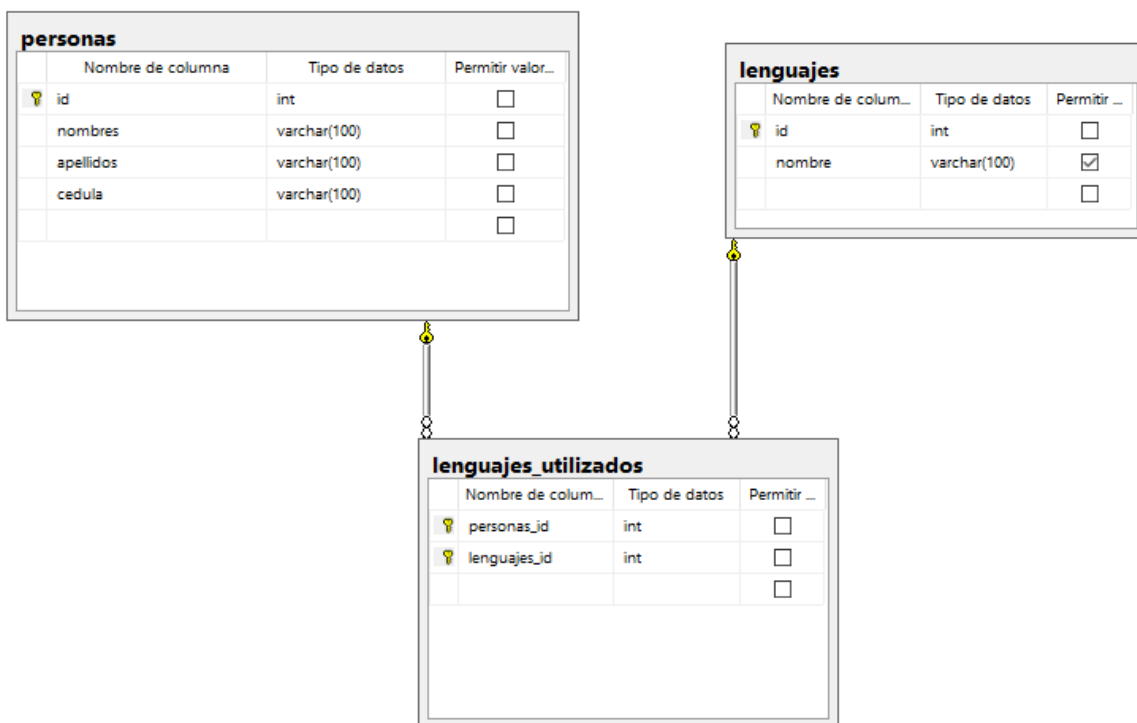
personas

| Nombre de columna | Tipo de datos | Permitir valor... |
|---|---|---|
| id | int | ☐ |
| nombres | varchar(100) | ☐ |
| apellidos | varchar(100) | ☐ |
| cedula | varchar(100) | ☐ |
| | | ☐ |

lenguajes

| Nombre de colum... | Tipo de datos | Permitir ... |
|---|---|---|
| id | int | ☐ |
| nombre | varchar(100) | ☑ |
| | | ☐ |

lenguajes_utilizados

| Nombre de colum... | Tipo de datos | Permitir ... |
|---|---|---|
| personas_id | int | ☐ |
| lenguajes_id | int | ☐ |
| | | ☐ |